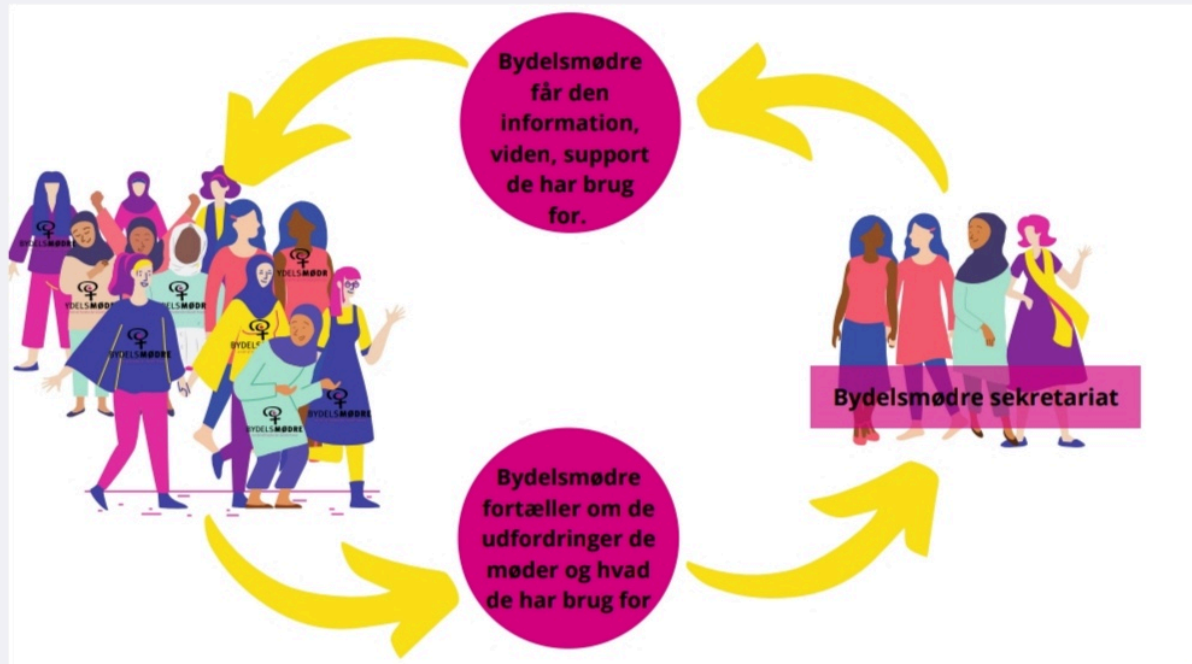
Bydelsmødre får den information, viden, support de har brug for.

BYDELSMØDRE

BYDELSMØDR

BYDELSMØDRE

BYDELSMØDRE

BYDELSMØDRE

BYDELSMØDRE

BYDELSMØDRE

BYDELSMØDRE

Bydelsmødre sekretariat

Bydelsmødre fortæller om de udfordringer de møder og hvad de har brug for